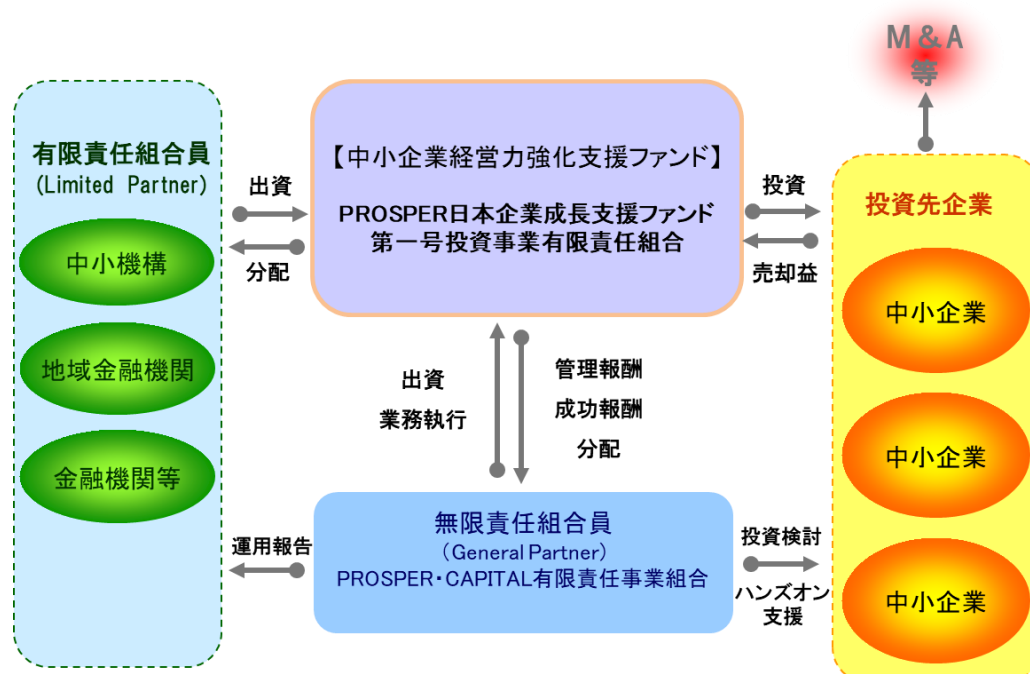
M＆A
等

有限責任組合員
(Limited Partner)

中小機構

地域金融機関

金融機関等

出資

分配

【中小企業経営力強化支援ファンド】

PROSPER日本企業成長支援ファンド
第一号投資事業有限責任組合

投資

売却益

投資先企業

中小企業

中小企業

中小企業

出資
業務執行

管理報酬
成功報酬
分配

運用報告

無限責任組合員
（General Partner）
PROSPER・CAPITAL有限責任事業組合

投資検討

ハンズオン
支援